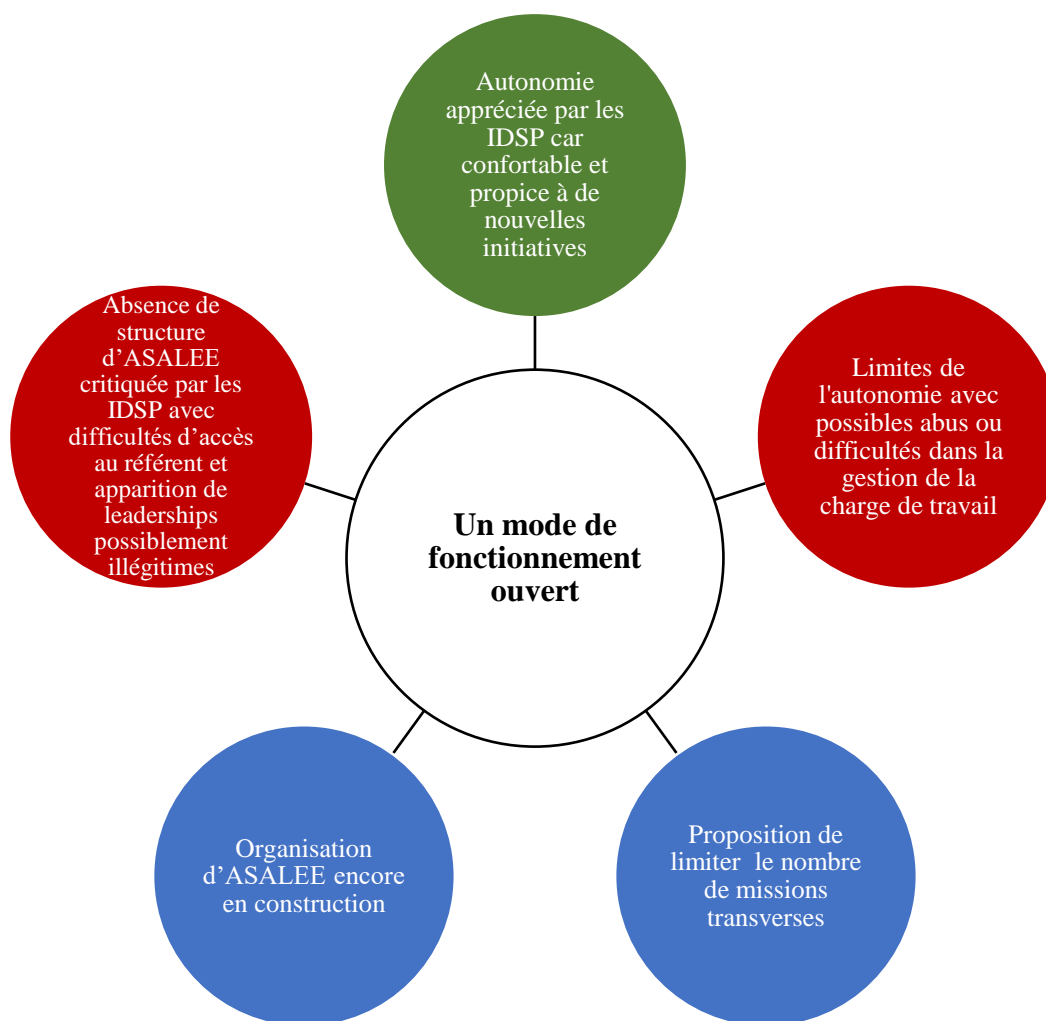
Autonomie appréciée par les IDSP car confortable et propice à de nouvelles initiatives

Absence de structure d'ASALEE critiquée par les IDSP avec difficultés d'accès au référent et apparition de leaderships possiblement illégitimes

Un mode de fonctionnement ouvert

Limites de l'autonomie avec possibles abus ou difficultés dans la gestion de la charge de travail

Organisation d'ASALEE encore en construction

Proposition de limiter le nombre de missions transverses